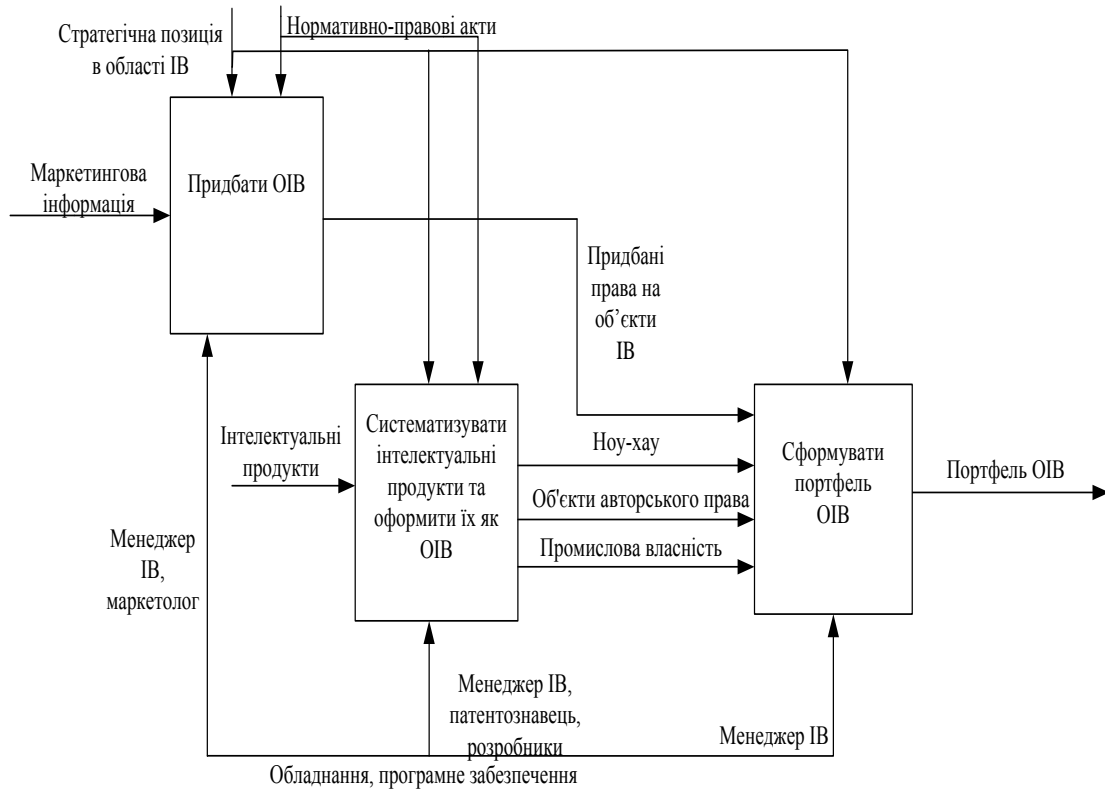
Стратегічна позиція в області ІВ

Нормативно-правові акти

Маркетингова інформація

Придбати ОІВ

Придбані права на об’єкти ІВ

Інтелектуальні продукти

Систематизувати інтелектуальні продукти та оформити їх як ОІВ

Ноу-хау

Об'єкти авторського права

Промислова власність

Сформувати портфель ОІВ

Портфель ОІВ

Менеджер ІВ, маркетолог

Менеджер ІВ, патентознавець, розробники

Менеджер ІВ

Обладнання, програмне забезпечення